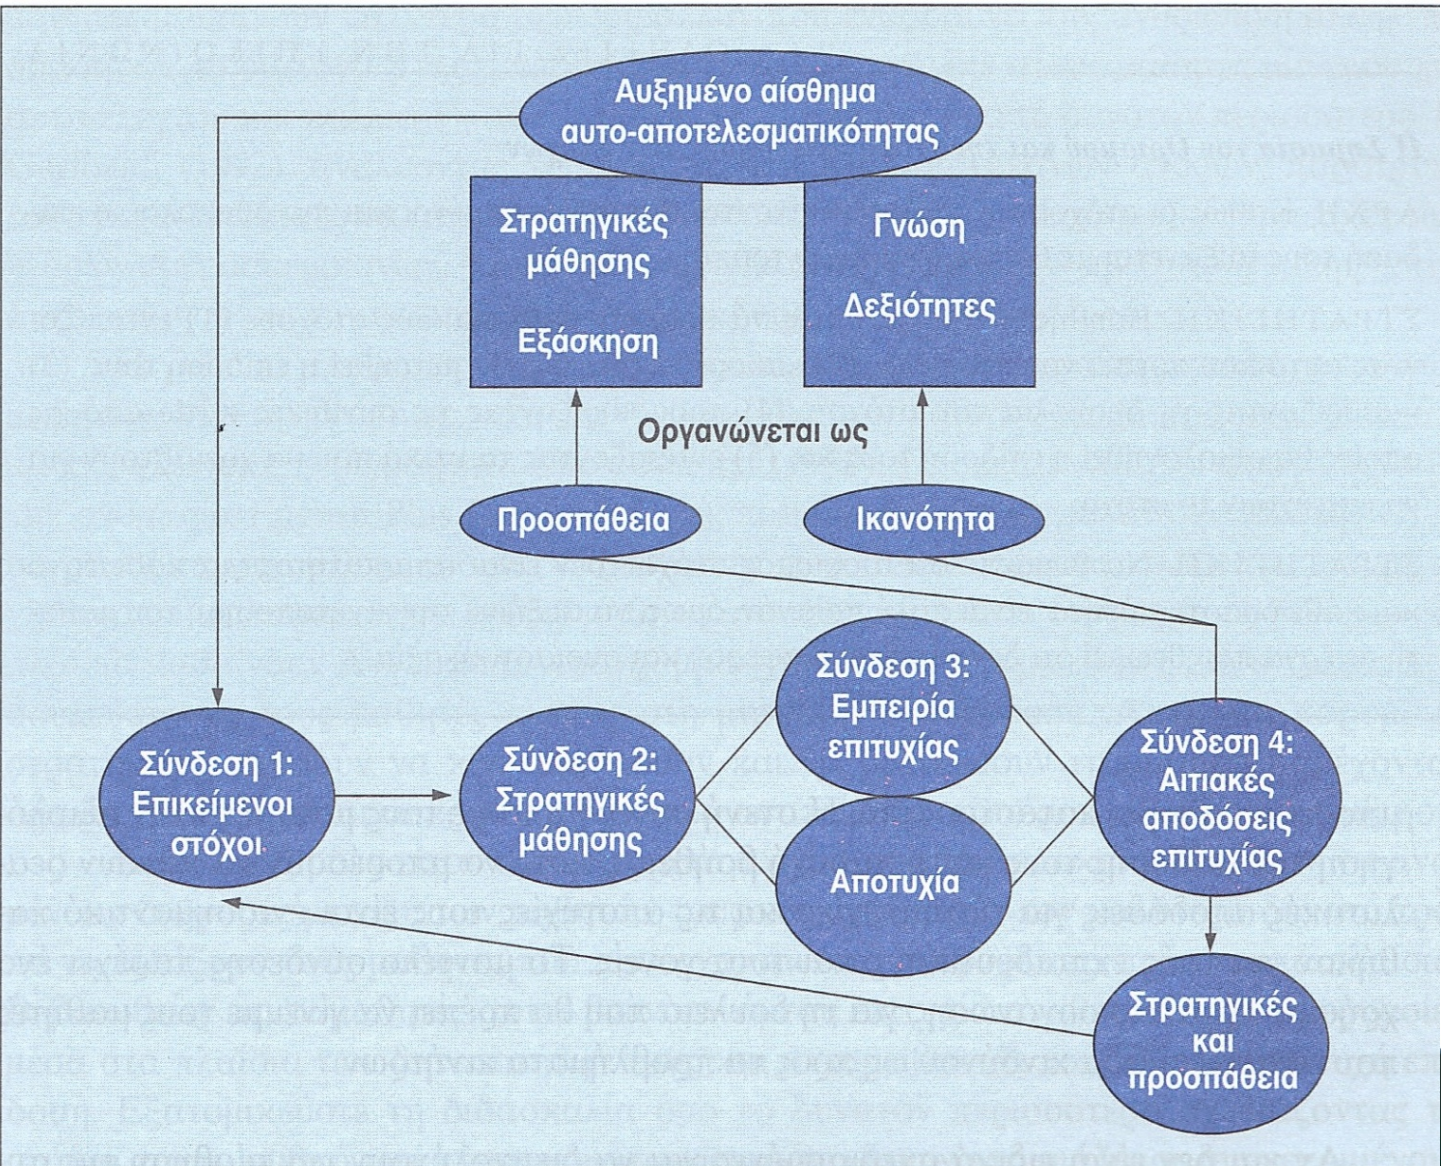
Αυξημένο αίσθημα αυτο-αποτελεσματικότητας

Στρατηγικές μάθησης

Εξάσκηση

Γνώση

Δεξιότητες

Οργανώνεται ως

Προσπάθεια

Ικανότητα

Σύνδεση 1: Επικείμενοι στόχοι

Σύνδεση 2: Στρατηγικές μάθησης

Σύνδεση 3: Εμπειρία επιτυχίας

Αποτυχία

Σύνδεση 4: Αιτιακές αποδόσεις επιτυχίας

Στρατηγικές και προσπάθεια